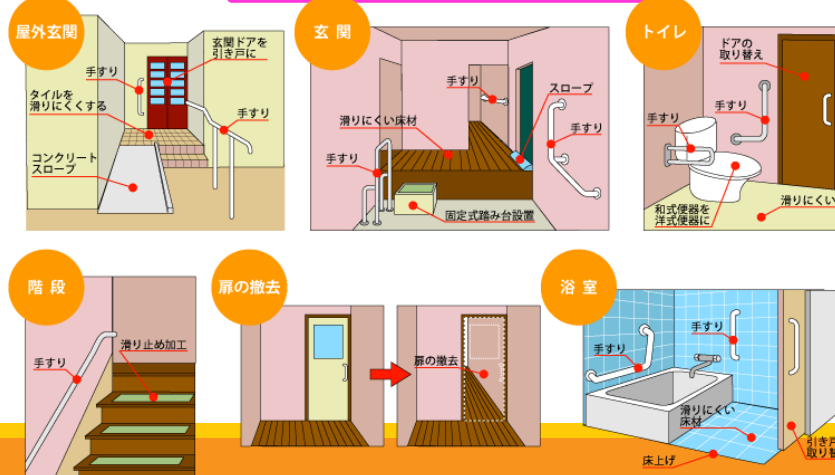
屋外玄関

玄関ドアを引き戸に
手すり
タイルを滑りにくくする
手すり
コンクリートスロープ

玄関

手すり
スロープ
滑りにくい床材
手すり
手すり
固定式踏み台設置

トイレ

ドアの取り替え
手すり
手すり
和式便器を洋式便器に
滑りにくい

階段

滑り止め加工
手すり

扉の撤去

扉の撤去

浴室

手すり
手すり
滑りにくい床材
床上げ
引き戸
取り替